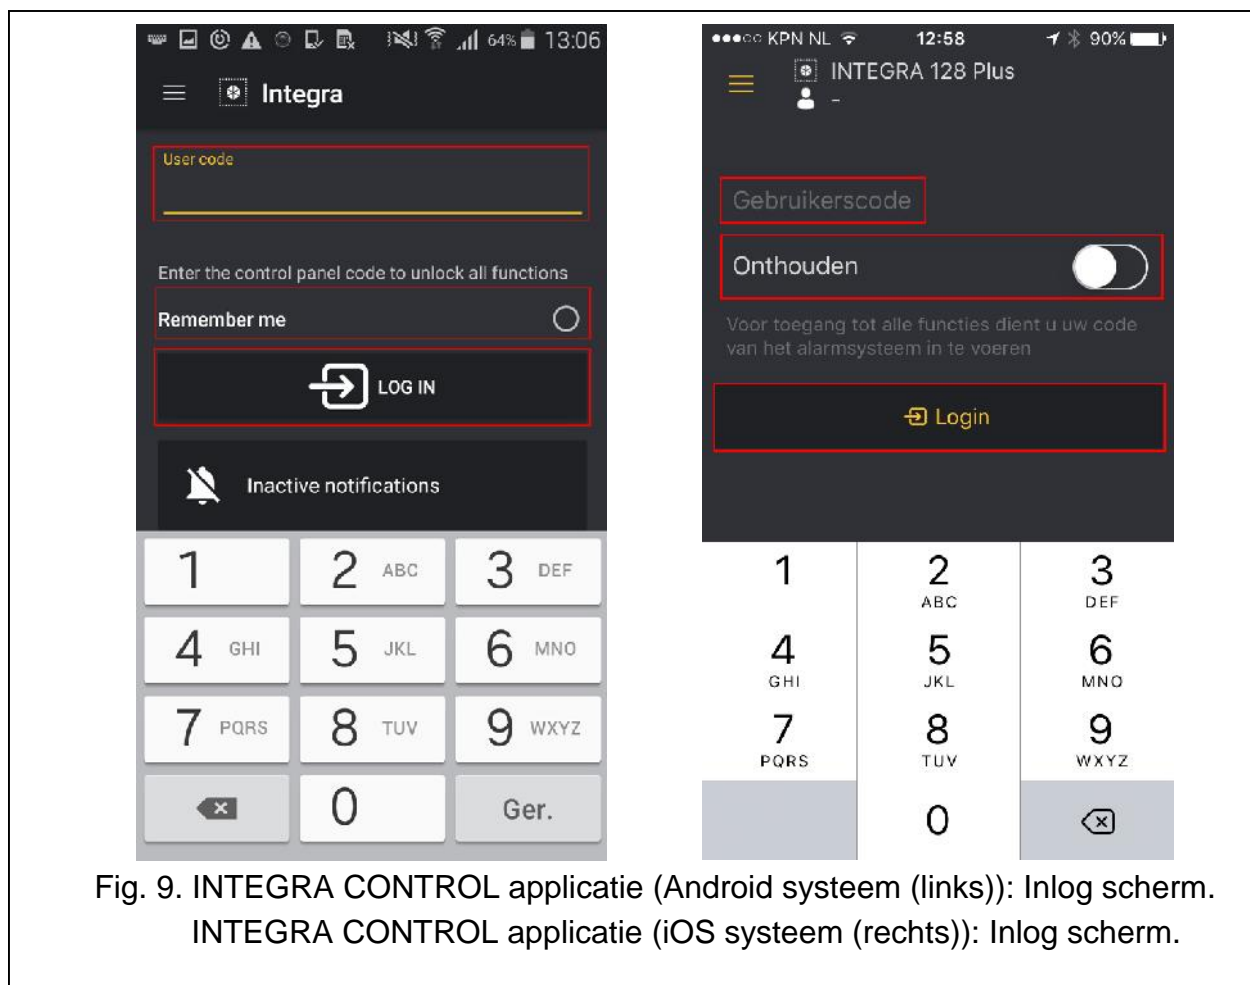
64% 13:06

Integra

User code

Enter the control panel code to unlock all functions

Remember me

LOG IN

Inactive notifications

| 1 | 2 ABC | 3 DEF |
|---|---|---|
| 4 GHI | 5 JKL | 6 MNO |
| 7 PQRS | 8 TUV | 9 WXYZ |
|  | 0 | Ger. |

●●●○○ KPN NL 12:58 90%

INTEGRA 128 Plus

-

Gebruikerscode

Onthouden

Voor toegang tot alle functies dient u uw code van het alarmsysteem in te voeren

Login

| 1 | 2 ABC | 3 DEF |
|---|---|---|
| 4 GHI | 5 JKL | 6 MNO |
| 7 PQRS | 8 TUV | 9 WXYZ |
|  | 0 |  |

Fig. 9. INTEGRA CONTROL applicatie (Android systeem (links)): Inlog scherm. INTEGRA CONTROL applicatie (iOS systeem (rechts)): Inlog scherm.